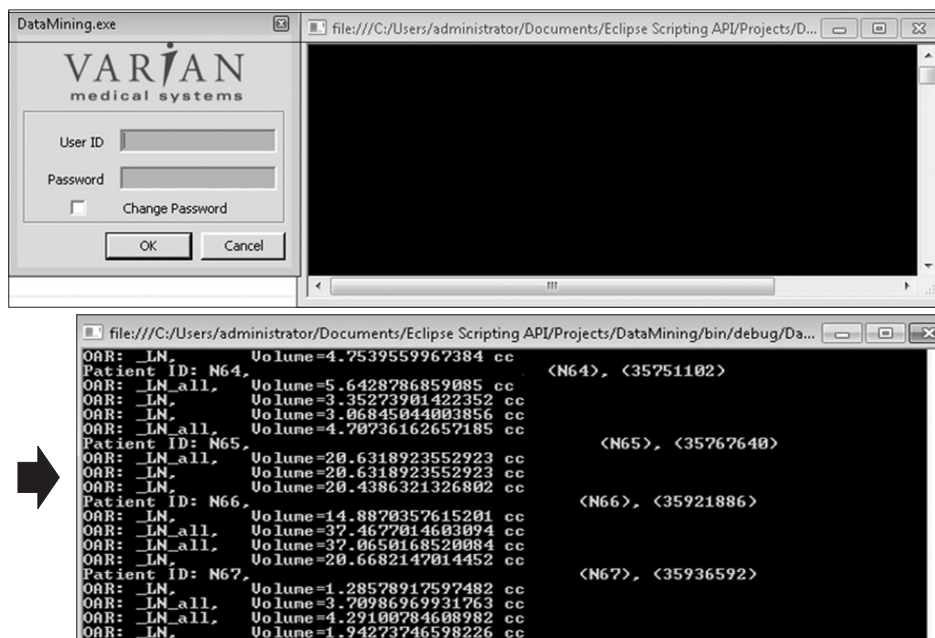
DataMining.exe

VARIAN
medical systems

User ID

Password

Change Password

OK

Cancel

file:///C:/Users/administrator/Documents/Eclipse Scripting API/Projects/D...

file:///C:/Users/administrator/Documents/Eclipse Scripting API/Projects/DataMining/bin/debug/Da...

OAR: _LN, Volume=4.7539559967384 cc
Patient ID: N64, (N64), (35751102)
OAR: _LN_all, Volume=5.6428786859085 cc
OAR: _LN, Volume=3.35273901422352 cc
OAR: _LN, Volume=3.06845044003856 cc
OAR: _LN_all, Volume=4.70736162657185 cc
Patient ID: N65, (N65), (35767640)
OAR: _LN_all, Volume=20.6318923552923 cc
OAR: _LN, Volume=20.6318923552923 cc
OAR: _LN, Volume=20.4386321326802 cc
Patient ID: N66, (N66), (35921886)
OAR: _LN, Volume=14.8870357615201 cc
OAR: _LN_all, Volume=37.4677014603094 cc
OAR: _LN_all, Volume=37.0650168520084 cc
OAR: _LN, Volume=20.6682147014452 cc
Patient ID: N67, (N67), (35936592)
OAR: _LN, Volume=1.28578917597482 cc
OAR: _LN_all, Volume=3.70986969931763 cc
OAR: _LN_all, Volume=4.29100784608982 cc
OAR: _LN, Volume=1.94273746598226 cc